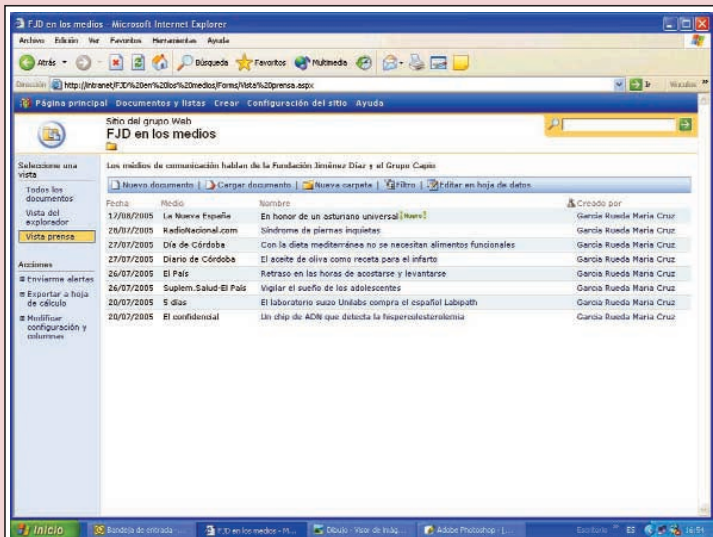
FJD en los medios - Microsoft Internet Explorer

Archivo Edición Ver Favoritos Herramientas Ayuda

Atrás Búsqueda Favoritos Multimedia

Dirección http://intranet/FJD%20en%20los%20medios/Forms/Vista%20prensa.aspx Ir Vínculos

Página principal Documentos y listas Crear Configuración del sitio Ayuda

Sitio del grupo Web
FJD en los medios

Seleccione una vista

Todos los documentos
Vista del explorador
Vista prensa

Acciones

Enviarme alertas
Exportar a hoja de cálculo
Modificar configuración y columnas

Los medios de comunicación hablan de la Fundación Jiménez Díaz y el Grupo Capio

Nuevo documento | Cargar documento | Nueva carpeta | Filtro | Editar en hoja de datos

| Fecha | Medio | Nombre | Creado por |
|---|---|---|---|
| 17/08/2005 | La Nueva España | En honor de un asturiano universal ! Nuevo | Garcia Rueda Maria Cruz |
| 28/07/2005 | RadioNacional.com | Síndrome de piernas inquietas | Garcia Rueda Maria Cruz |
| 27/07/2005 | Día de Córdoba | Con la dieta mediterránea no se necesitan alimentos funcionales | Garcia Rueda Maria Cruz |
| 27/07/2005 | Diario de Córdoba | El aceite de oliva como receta para el infarto | Garcia Rueda Maria Cruz |
| 26/07/2005 | El País | Retraso en las horas de acostarse y levantarse | Garcia Rueda Maria Cruz |
| 26/07/2005 | Suplem.Salud-El País | Vigilar el sueño de los adolescentes | Garcia Rueda Maria Cruz |
| 20/07/2005 | 5 días | El laboratorio suizo Unilabs compra el español Labipath | Garcia Rueda Maria Cruz |
| 20/07/2005 | El confidencial | Un chip de ADN que detecta la hipercolesterolemia | Garcia Rueda Maria Cruz |

Inicio Bandeja de entrada - ... FJD en los medios - M... Dibujo - Visor de imág... Adobe Photoshop - [... Escritorio ES 16:54